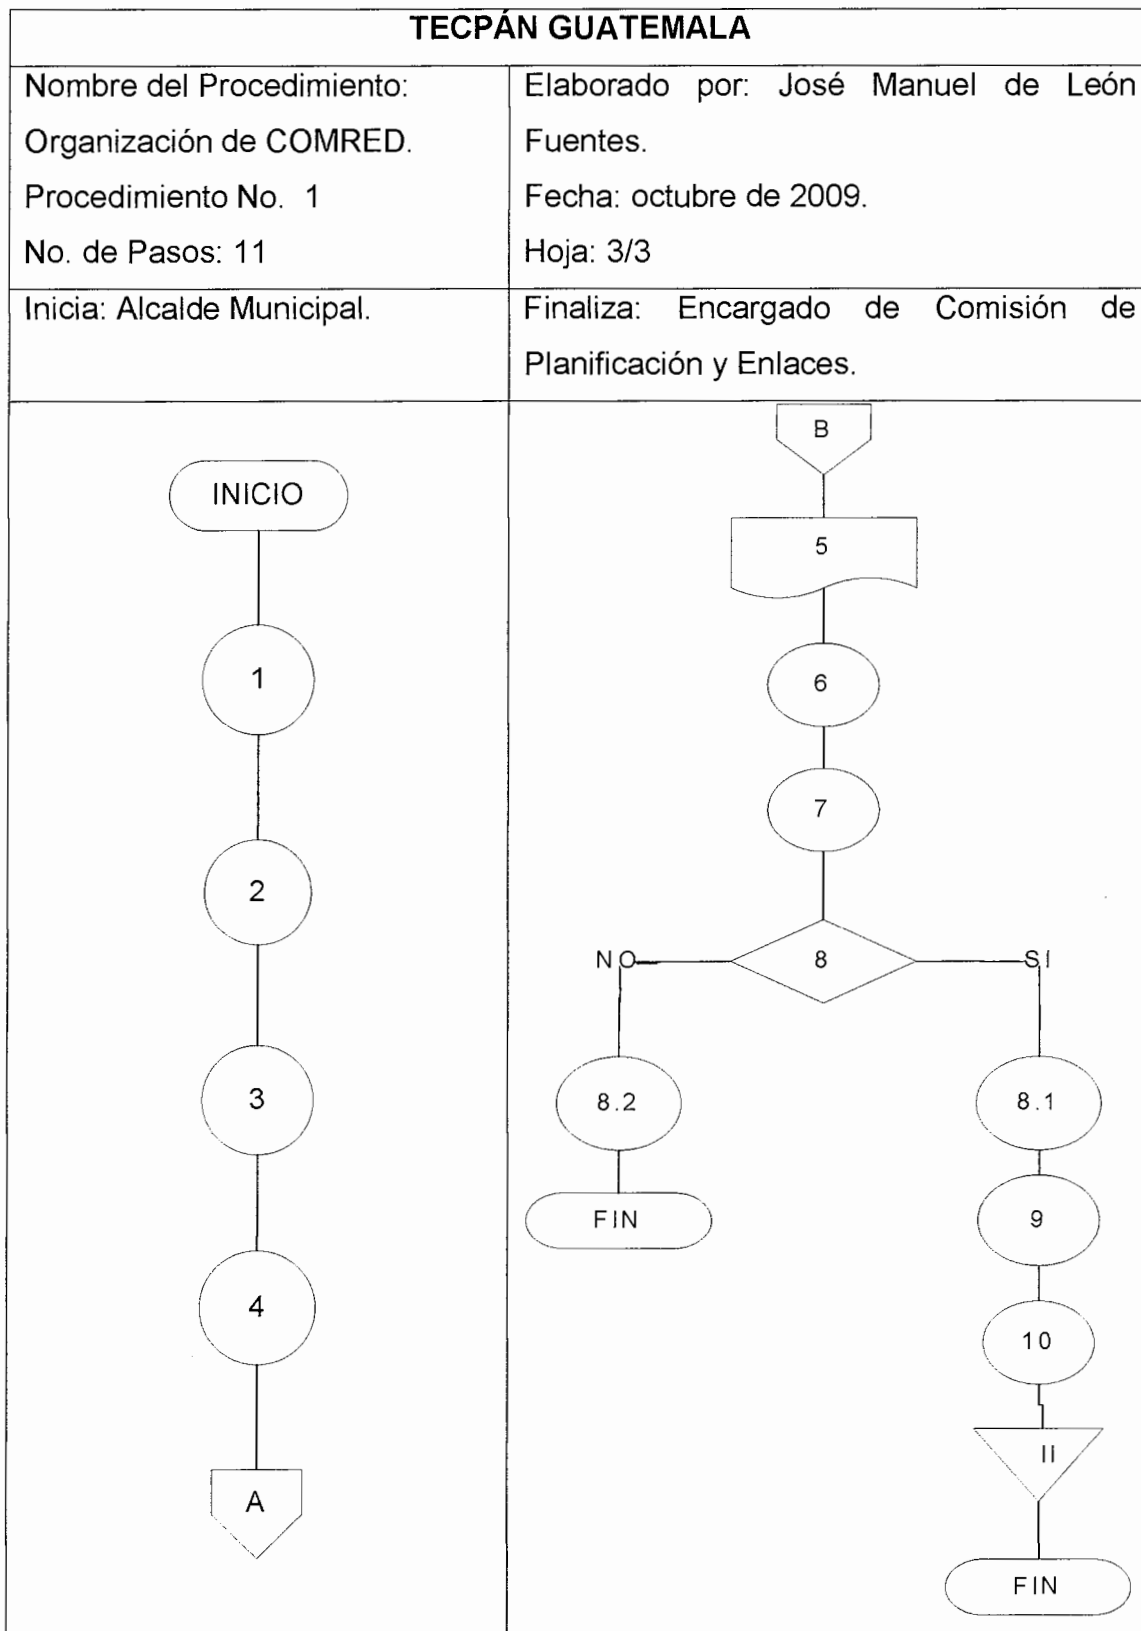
| TECPÁN GUATEMALA | |
|---|---|
| Nombre del Procedimiento: Organización de COMRED. Procedimiento No. 1 No. de Pasos: 11 | Elaborado por: José Manuel de León Fuentes. Fecha: octubre de 2009. Hoja: 3/3 |
| Inicia: Alcalde Municipal. | Finaliza: Encargado de Comisión de Planificación y Enlaces. |

INICIO
1
2
3
4
A

B
5
6
7
8
NO
SI
8.2
FIN
8.1
9
10
II
FIN